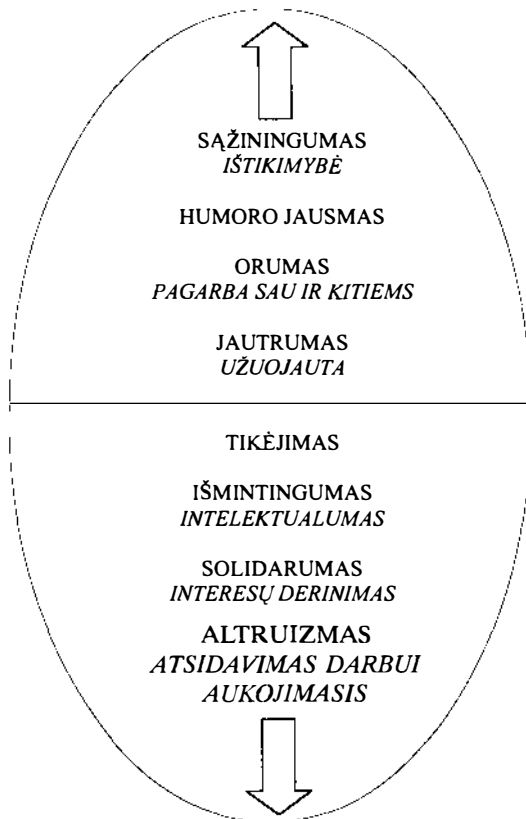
SĄŽININGUMAS
IŠTIKIMYBĖ

HUMORO JAUSMAS

ORUMAS
PAGARBA SAU IR KITIEMS

JAUTRUMAS
UŽUOJAUTA

TIKĖJIMAS

IŠMINTINGUMAS
INTELEKTUALUMAS

SOLIDARUMAS
INTERESŲ DERINIMAS

ALTRUIZMAS
ATSIDAVIMAS DARBUI
AUKOJIMASIS